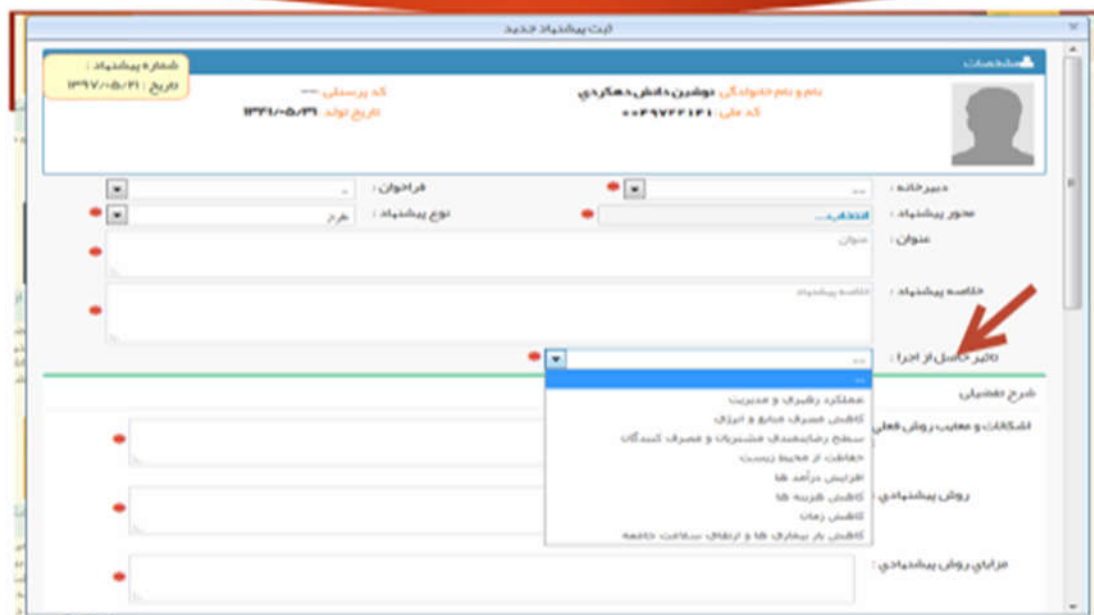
ثبت پیشنهاد جدید

مشخصات

شماره پیشنهاد :
تاریخ : ۱۳۹۷/۰۵/۲۱

نام و نام خانوادگی: نوشین دانش دهکردی
کد ملی: ۰۰۴۹۷۲۲۱۴۱

کد پرسنلی: ---
تاریخ تولد: ۱۳۶۱/۰۵/۳۱

دبیرخانه : --
فراخوان :

محور پیشنهاد : انتخاب...
نوع پیشنهاد : طرح

عنوان:
عنوان

خلاصه پیشنهاد :
خلاصه پیشنهاد

تاثیر حاصل از اجرا : --

--
عملکرد رهبری و مدیریت
کاهش مصرف منابع و انرژی
سطح رضایتمندی مشتریان و مصرف کنندگان
حفاظت از محیط زیست
افزایش درآمد ها
کاهش هزینه ها
کاهش زمان
کاهش بار بیماری ها و ارتقای سلامت جامعه

شرح تفضیلی

اشکالات و معایب روش فعلی

روش پیشنهادی :

مزایای روش پیشنهادی :